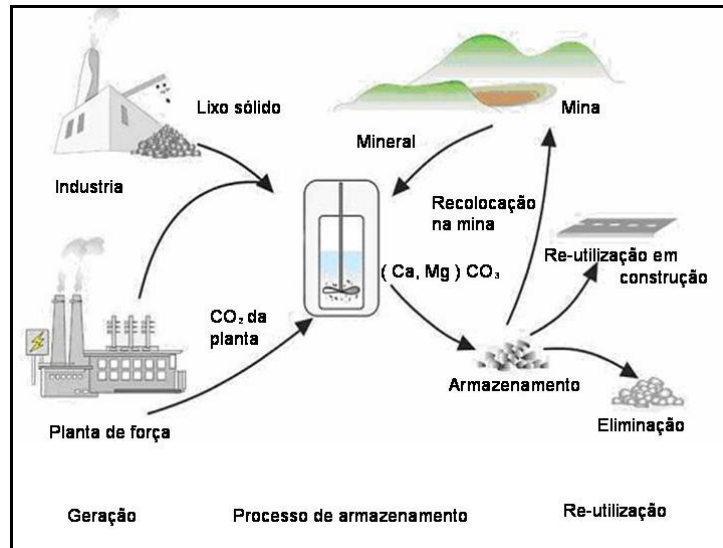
Lixo sólido

Industria

Mineral

Mina

Recolocação na mina

Re-utilização em construção

( Ca, Mg ) $CO_3$

$CO_2$ da planta

Armazenamento

Eliminação

Planta de força

Geração

Processo de armazenamento

Re-utilização